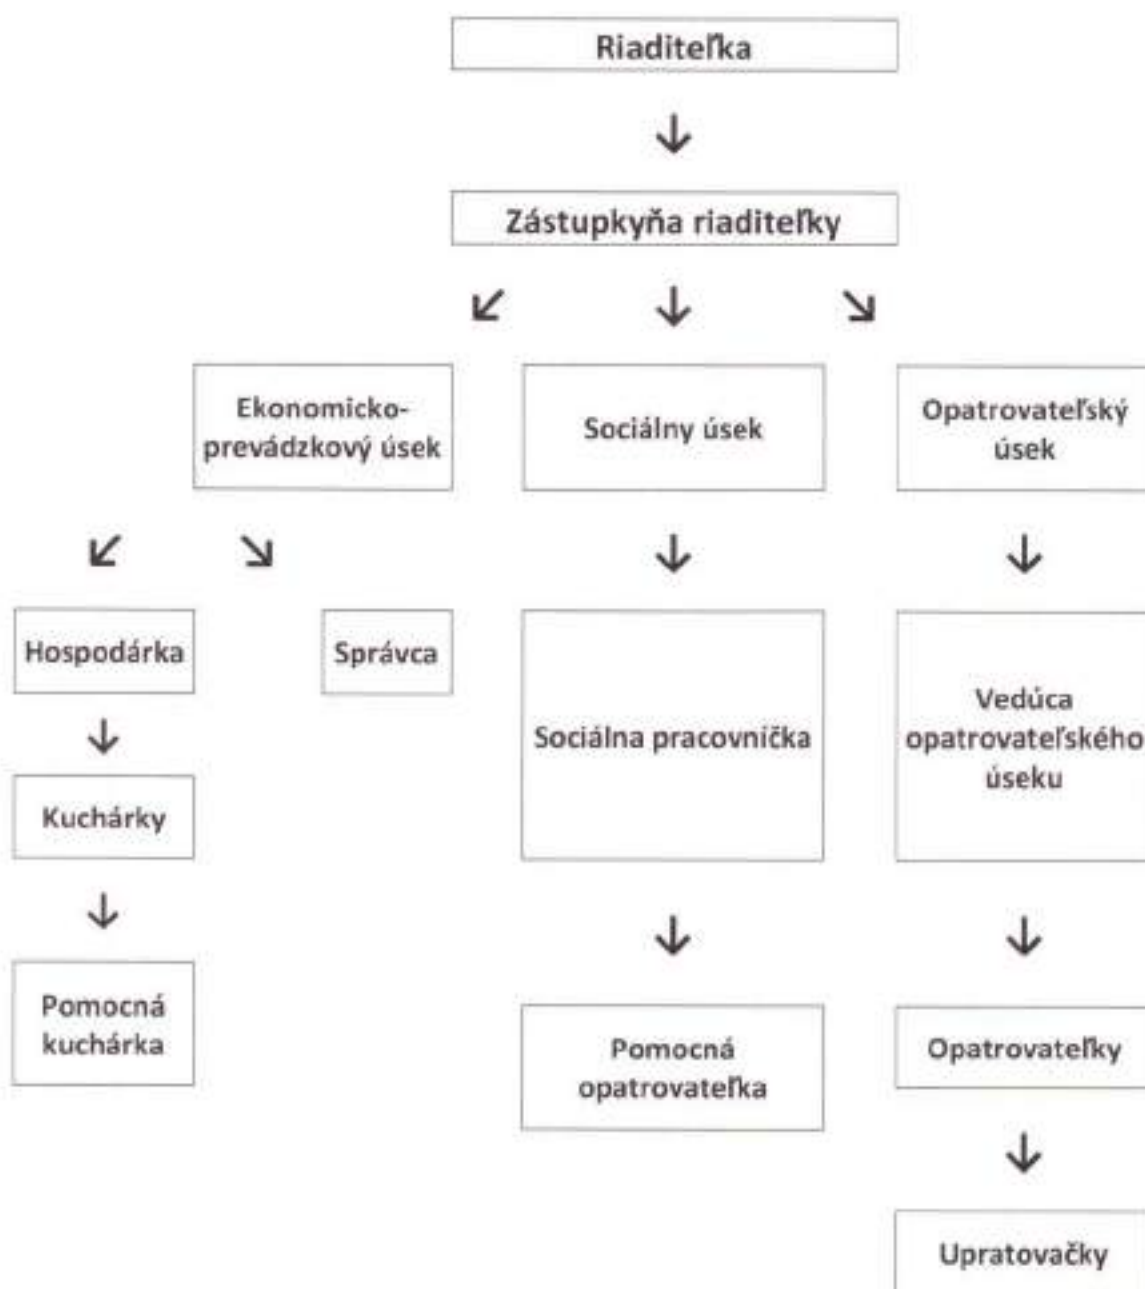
Riaditeľka

Zástupkyňa riaditeľky

Ekonomicko-prevádzkový úsek

Sociálny úsek

Opatrovateľský úsek

Hospodárka

Správca

Sociálna pracovníčka

Vedúca opatrovateľského úseku

Kuchárky

Pomocná kuchárka

Pomocná opatrovateľka

Opatrovateľky

Upratovačky